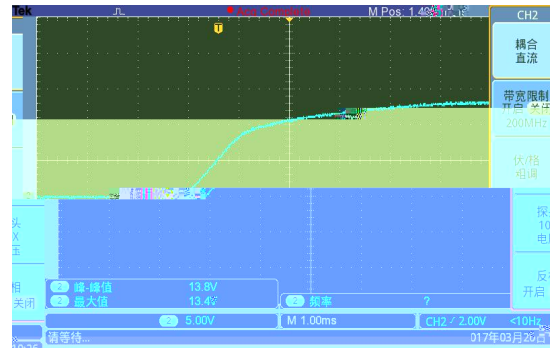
Tek
Acq Complete
M Pos: 1.40
CH2
耦合
直流
带宽限制
开启 关闭
200MHz
伏/格
粗调
头
X
压
探
10
电
相
关闭
反
开启
2 峰-峰值 13.8V
2 最大值 13.4V
2 频率 ?
2 5.00V
M 1.00ms
CH2 ∕ 2.00V
<10Hz
请等待...
017年03月20日